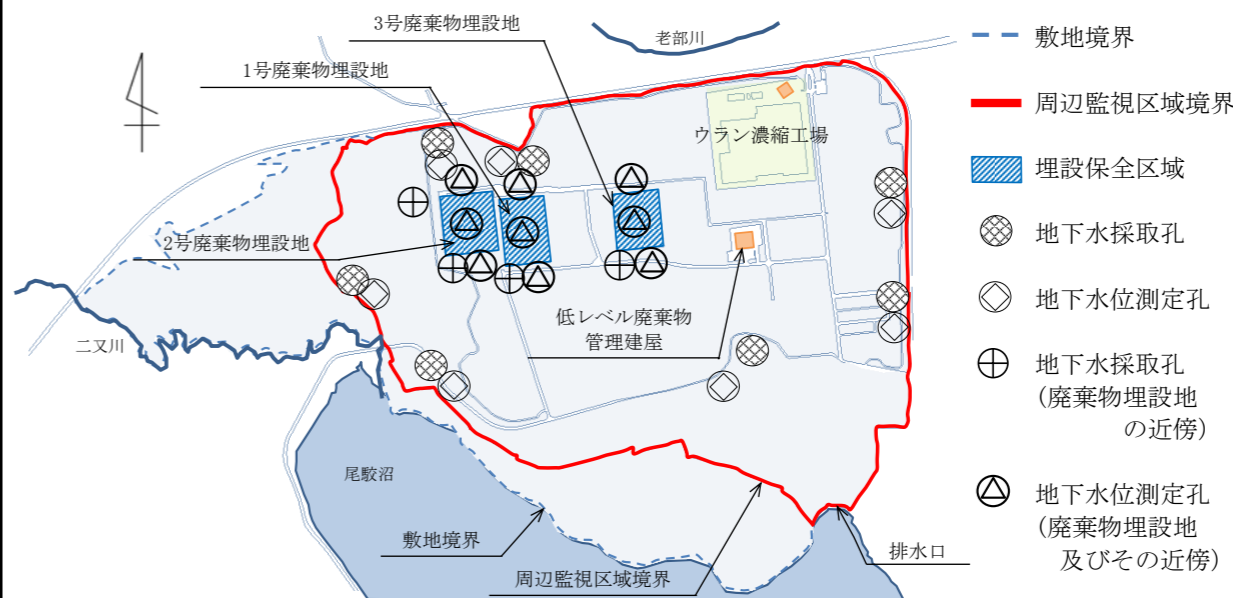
3号廃棄物埋設地

老部川

1号廃棄物埋設地

ウラン濃縮工場

2号廃棄物埋設地

低レベル廃棄物
管理建屋

二又川

尾駮沼

敷地境界

周辺監視区域境界

排水口

敷地境界

周辺監視区域境界

埋設保全区域

地下水採取孔

地下水位測定孔

地下水採取孔
(廃棄物埋設地
の近傍)

地下水位測定孔
(廃棄物埋設地
及びその近傍)